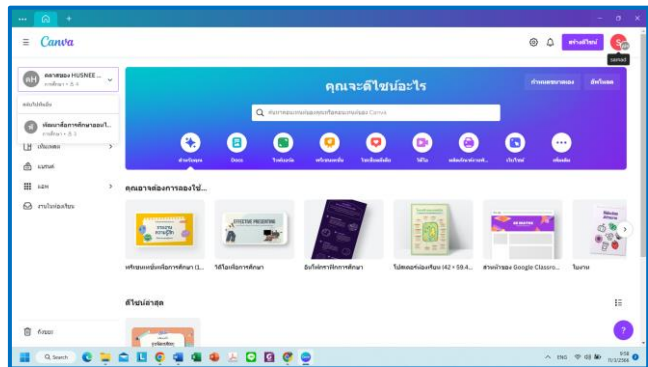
Canva

สร้างดีไซน์

คุณจะดีไซน์อะไร

กำหนดขนาดเอง

อัปโหลด

ค้นหาเทมเพลตและเนื้อหาจาก Canva

สำหรับคุณ

Docs

ไวท์บอร์ด

งานนำเสนอ

โซเชียลมีเดีย

วิดีโอ

สำหรับคุณ

เพิ่มเติม

คุณอาจต้องการลองใช้...

บ้านเกิดความรู้

EFFECTIVE PRESENTING

แพ็คเกจเด็กยกระดับการศึกษา (1...

วิดีโอเพื่อการศึกษา

อินโฟกราฟิกการศึกษา

โปสเตอร์ห้องเรียน (42 × 59.4...

สไลด์ของ Google Classro...

ใบงาน

ดีไซน์ล่าสุด

เทมเพลต

แบรนด์

แอป

ถังขยะ

ENG

9:58
7/3/2568

?